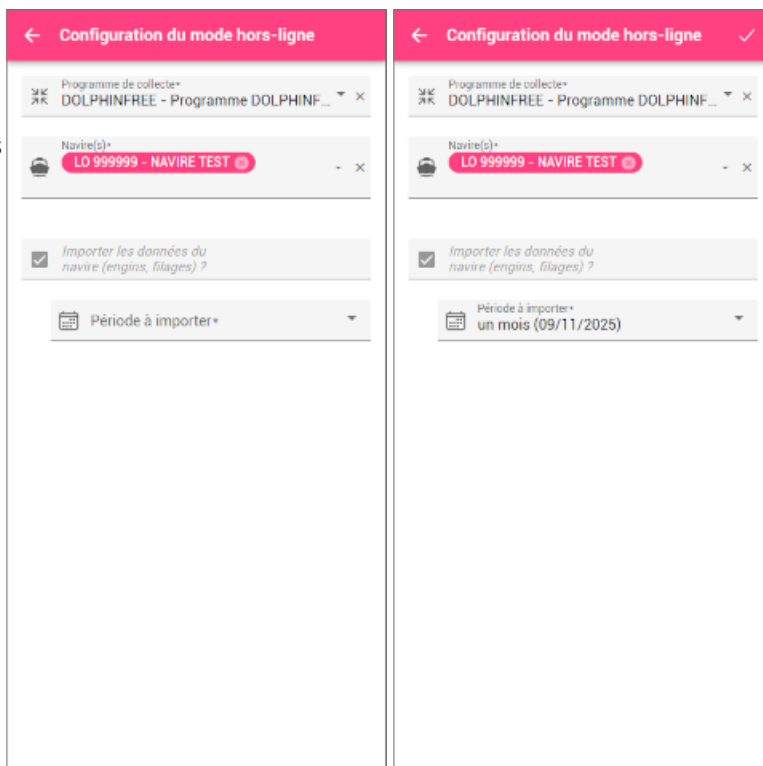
Configuration du mode hors-ligne

Programme de collecte*
DOLPHINFREE - Programme DOLPHINF...

Navire(s)*
LO 999999 - NAVIRE TEST

Importer les données du navire (engins, filages) ?

Période à importer*

Configuration du mode hors-ligne

Programme de collecte*
DOLPHINFREE - Programme DOLPHINF...

Navire(s)*
LO 999999 - NAVIRE TEST

Importer les données du navire (engins, filages) ?

Période à importer*
un mois (09/11/2025)